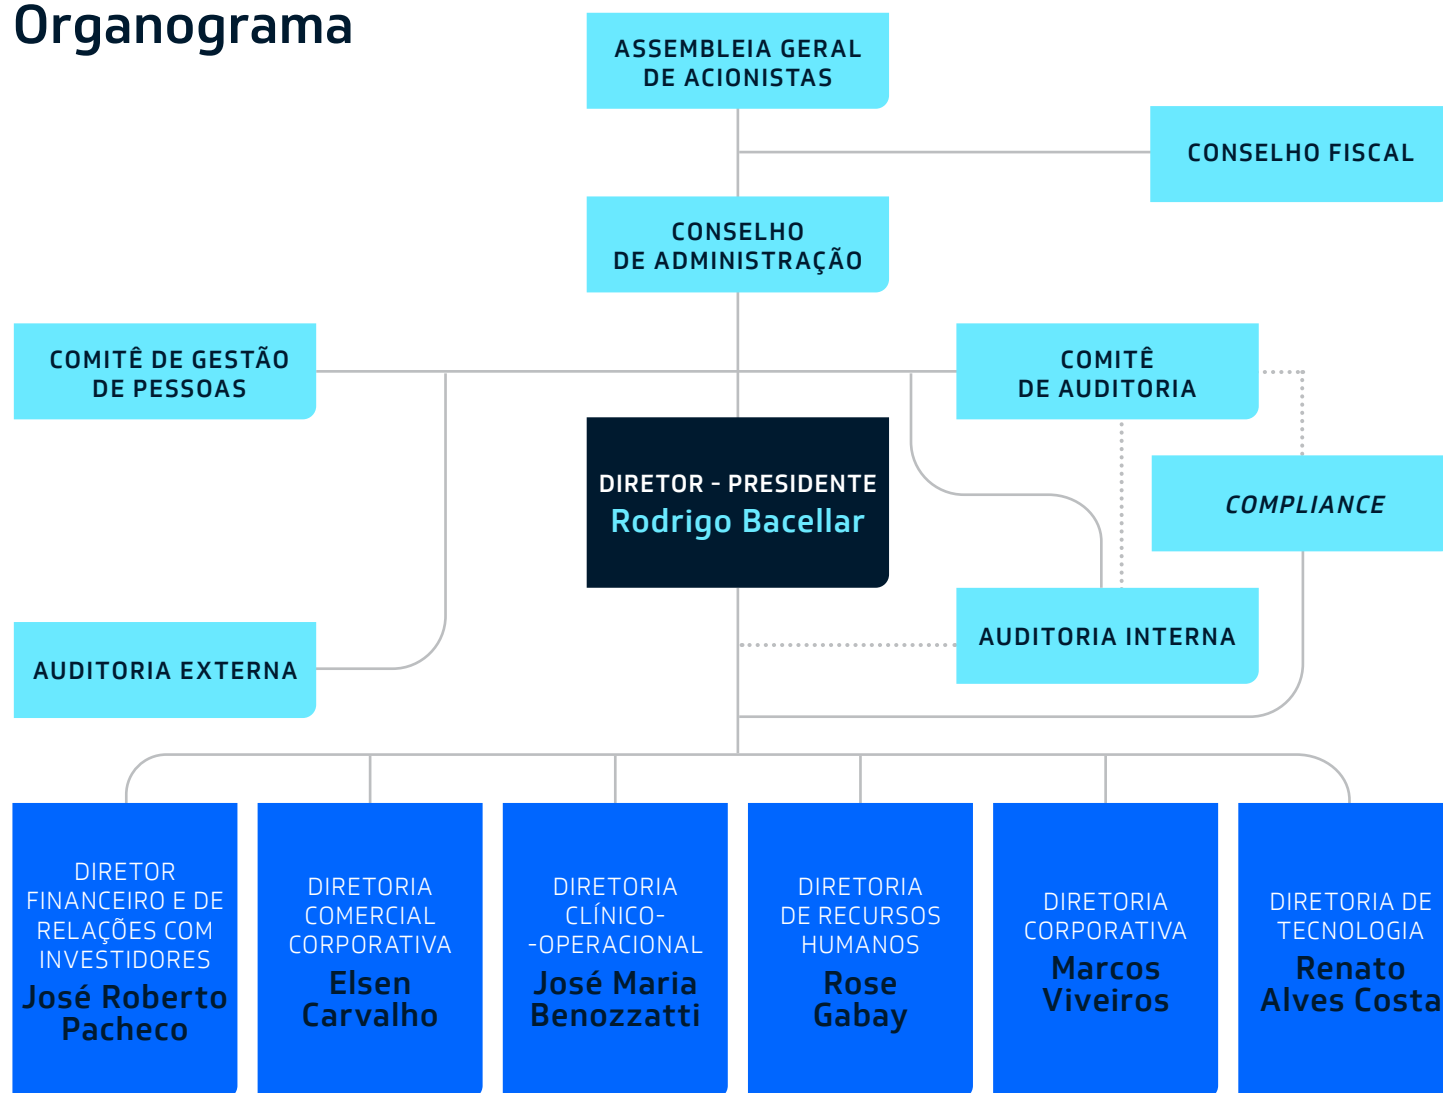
Organograma

ASSEMBLEIA GERAL DE ACIONISTAS

CONSELHO FISCAL

CONSELHO DE ADMINISTRAÇÃO

COMITÊ DE GESTÃO DE PESSOAS

COMITÊ DE AUDITORIA

DIRETOR - PRESIDENTE
Rodrigo Bacellar

COMPLIANCE

AUDITORIA INTERNA

AUDITORIA EXTERNA

DIRETOR FINANCEIRO E DE RELAÇÕES COM INVESTIDORES
José Roberto Pacheco

DIRETORIA COMERCIAL CORPORATIVA
Elsen Carvalho

DIRETORIA CLÍNICO--OPERACIONAL
José Maria Benozzatti

DIRETORIA DE RECURSOS HUMANOS
Rose Gabay

DIRETORIA CORPORATIVA
Marcos Viveiros

DIRETORIA DE TECNOLOGIA
Renato Alves Costa